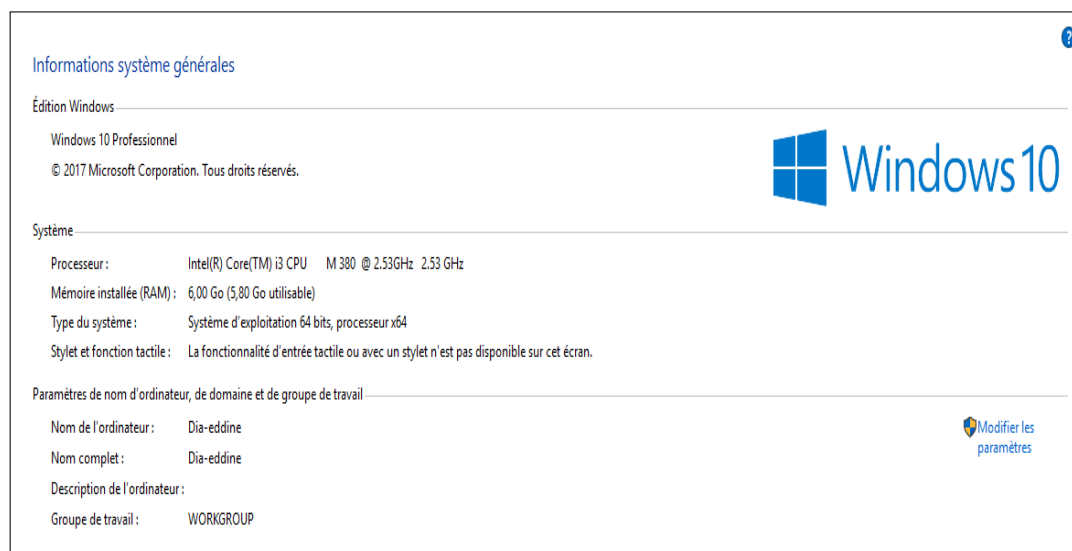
Informations système générales

Édition Windows

Windows 10 Professionnel

© 2017 Microsoft Corporation. Tous droits réservés.

Windows 10

Système

| | |
|---|---|
| Processeur : | Intel(R) Core(TM) i3 CPU M 380 @ 2.53GHz 2.53 GHz |
| Mémoire installée (RAM) : | 6,00 Go (5,80 Go utilisable) |
| Type du système : | Système d'exploitation 64 bits, processeur x64 |
| Stylet et fonction tactile : | La fonctionnalité d'entrée tactile ou avec un stylet n'est pas disponible sur cet écran. |

Paramètres de nom d'ordinateur, de domaine et de groupe de travail

| | |
|---|---|
| Nom de l'ordinateur : | Dia-eddine |
| Nom complet : | Dia-eddine |
| Description de l'ordinateur : | |
| Groupe de travail : | WORKGROUP |

Modifier les paramètres